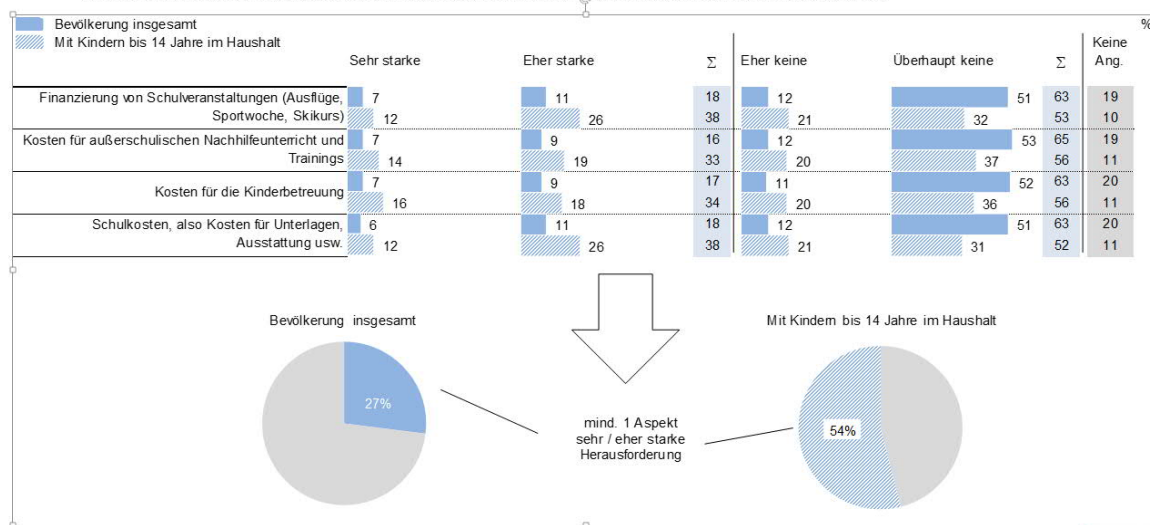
Bevölkerung insgesamt
Mit Kindern bis 14 Jahre im Haushalt

%

| | Sehr starke | Eher starke | Σ | Eher keine | Überhaupt keine | Σ | Keine Ang. |
|---|---|---|---|---|---|---|---|
| Finanzierung von Schulveranstaltungen (Ausflüge, Sportwoche, Skikurs) | 7 / 12 | 11 / 26 | 18 / 38 | 12 / 21 | 51 / 32 | 63 / 53 | 19 / 10 |
| Kosten für außerschulischen Nachhilfeunterricht und Trainings | 7 / 14 | 9 / 19 | 16 / 33 | 12 / 20 | 53 / 37 | 65 / 56 | 19 / 11 |
| Kosten für die Kinderbetreuung | 7 / 16 | 9 / 18 | 17 / 34 | 11 / 20 | 52 / 36 | 63 / 56 | 20 / 11 |
| Schulkosten, also Kosten für Unterlagen, Ausstattung usw. | 6 / 12 | 11 / 26 | 18 / 38 | 12 / 21 | 51 / 31 | 63 / 52 | 20 / 11 |

Bevölkerung insgesamt

27%

mind. 1 Aspekt sehr / eher starke Herausforderung

Mit Kindern bis 14 Jahre im Haushalt

54%